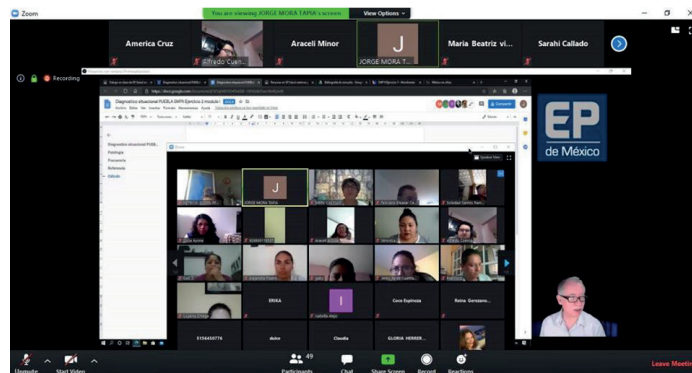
Zoom

You are viewing JORGE MORA TAPIA's screen

View Options

America Cruz

Alfredo Cuen...

Araceli Minor

J

JORGE MORA T...

Maria Beatriz vi...

Sarahi Callado

Recording

Diagnostico situacional PUEBLA 2MPA Ejercicio 2 modulo I

Compartir

Diagnostico situacional PUEBL...

Etiología

Frecuencia

Referencia

Calculo

J

JORGE MORA TAPIA

ERIKA

I

Coco Espinoza

Reina Gonzalez...

5154654776

dulce

Claudia

GLORIA HERRER...

EP

de México

Unmute

Start Video

49

Participants

Chat

Share Screen

Record

Reactions

Leave Meeting